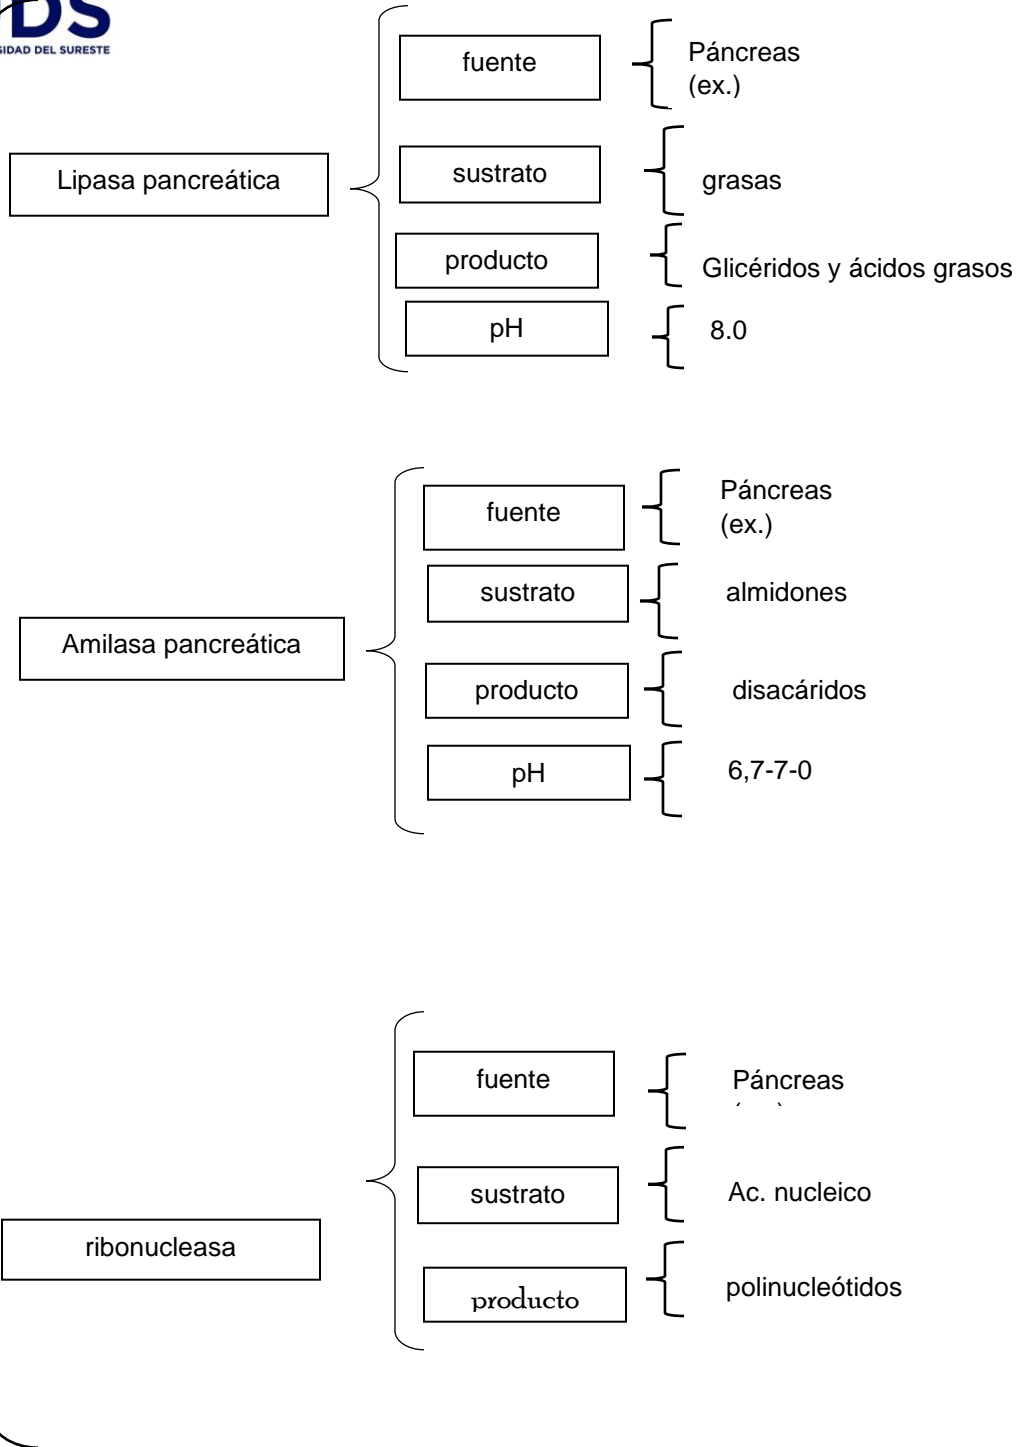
DS
SIDAD DEL SURESTE

Lipasa pancreática

fuente
Páncreas (ex.)

sustrato
grasas

producto
Glicéridos y ácidos grasos

pH
8.0

Amilasa pancreática

fuente
Páncreas (ex.)

sustrato
almidones

producto
disacáridos

pH
6,7-7-0

ribonucleasa

fuente
Páncreas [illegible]

sustrato
Ac. nucleico

producto
polinucleótidos